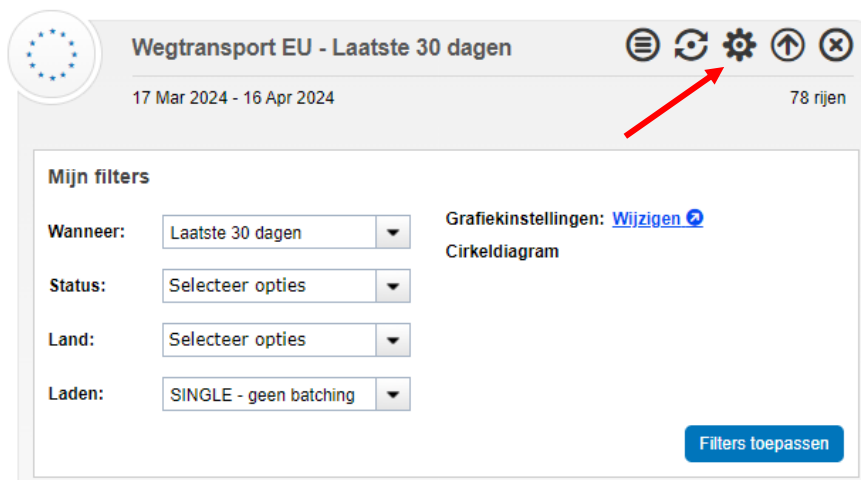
Wegtransport EU - Laatste 30 dagen

17 Mar 2024 - 16 Apr 2024

78 rijen

Mijn filters

Wanneer: Laatste 30 dagen

Status: Selecteer opties

Land: Selecteer opties

Laden: SINGLE - geen batching

Grafiekinstellingen: Wijzigen

Cirkeldiagram

Filters toepassen